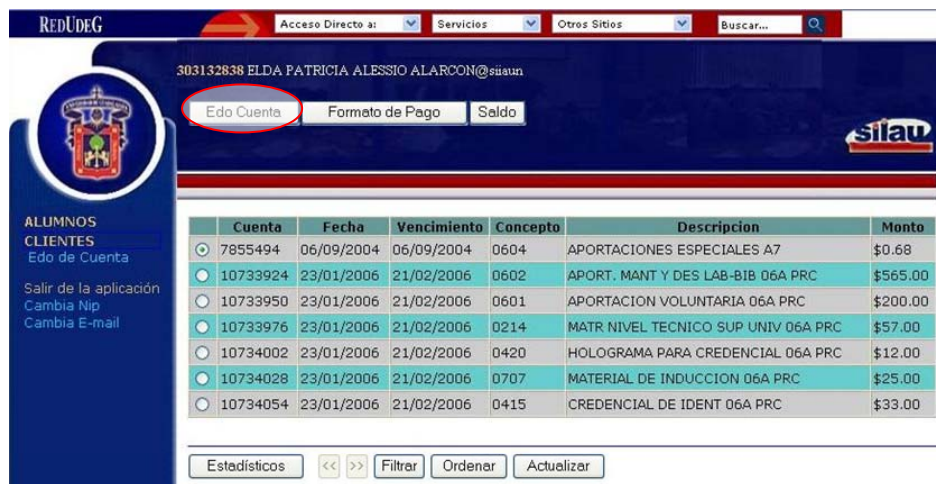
REDUDEG

Acceso Directo a: | Servicios | Otros Sitios | Buscar...

303132838 ELDA PATRICIA ALESSIO ALARCON@siiaun

Edo Cuenta | Formato de Pago | Saldo

siiau

ALUMNOS
CLIENTES
Edo de Cuenta

Salir de la aplicación
Cambia Nip
Cambia E-mail

| | Cuenta | Fecha | Vencimiento | Concepto | Descripcion | Monto |
|---|---|---|---|---|---|---|
| | 7855494 | 06/09/2004 | 06/09/2004 | 0604 | APORTACIONES ESPECIALES A7 | $0.68 |
| | 10733924 | 23/01/2006 | 21/02/2006 | 0602 | APORT. MANT Y DES LAB-BIB 06A PRC | $565.00 |
| | 10733950 | 23/01/2006 | 21/02/2006 | 0601 | APORTACION VOLUNTARIA 06A PRC | $200.00 |
| | 10733976 | 23/01/2006 | 21/02/2006 | 0214 | MATR NIVEL TECNICO SUP UNIV 06A PRC | $57.00 |
| | 10734002 | 23/01/2006 | 21/02/2006 | 0420 | HOLOGRAMA PARA CREDENCIAL 06A PRC | $12.00 |
| | 10734028 | 23/01/2006 | 21/02/2006 | 0707 | MATERIAL DE INDUCCION 06A PRC | $25.00 |
| | 10734054 | 23/01/2006 | 21/02/2006 | 0415 | CREDENCIAL DE IDENT 06A PRC | $33.00 |

Estadísticos | << | >> | Filtrar | Ordenar | Actualizar